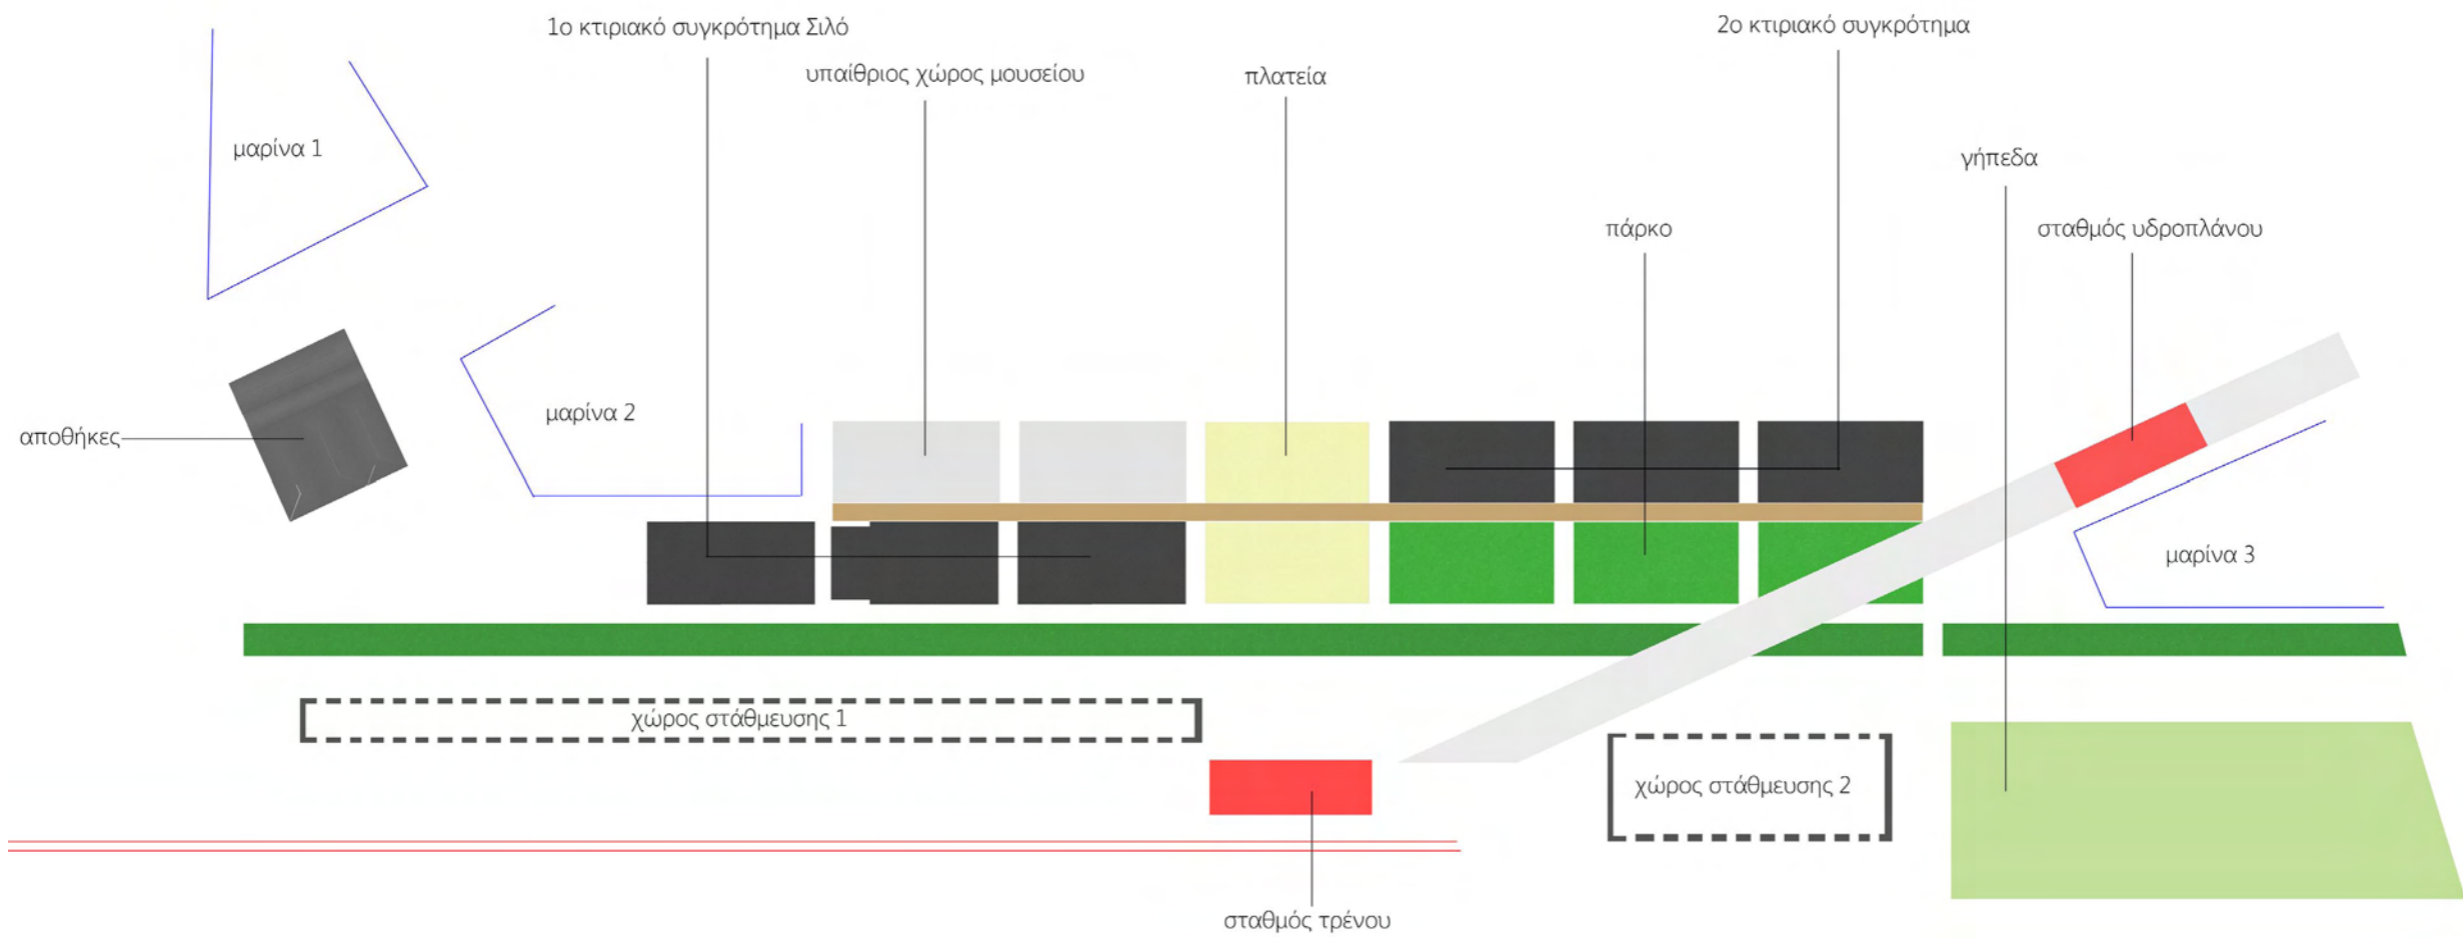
1ο κτιριακό συγκρότημα Σιλό

υπαίθριος χώρος μουσείου

πλατεία

2ο κτιριακό συγκρότημα

μαρίνα 1

γήπεδα

πάρκο

σταθμός υδροπλάνου

μαρίνα 2

αποθήκες

μαρίνα 3

χώρος στάθμευσης 1

χώρος στάθμευσης 2

σταθμός τρένου